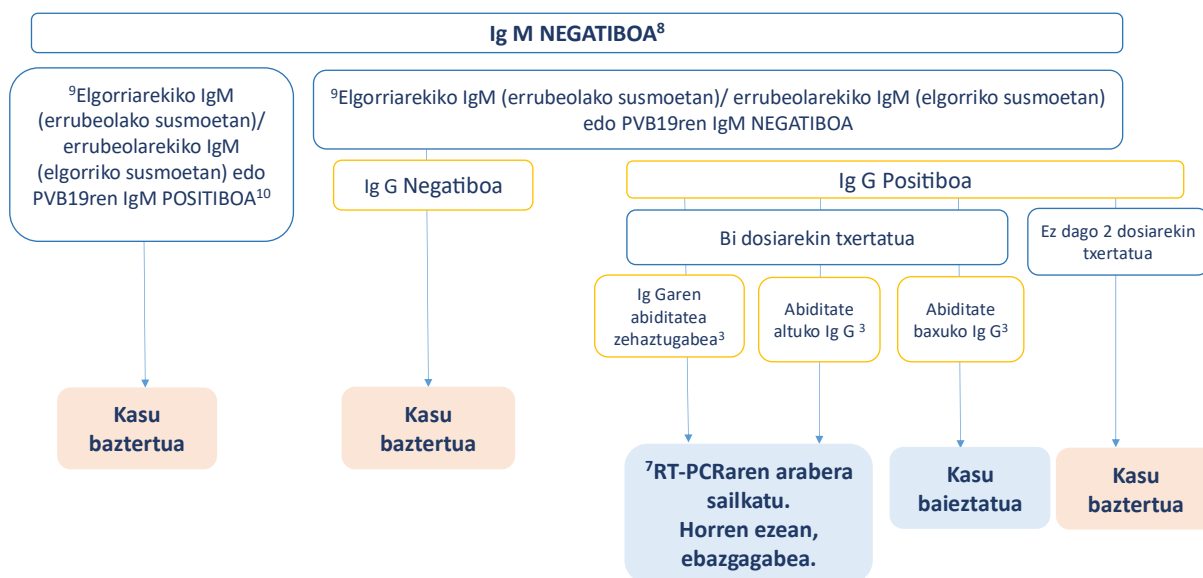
Ig M NEGATIBOA$^{8}$

$^{9}$Elgorriarekiko IgM (errubeolako susmoetan)/ errubeolarekiko IgM (elgorriko susmoetan) edo PVB19ren IgM POSITIBOA$^{10}$

$^{9}$Elgorriarekiko IgM (errubeolako susmoetan)/ errubeolarekiko IgM (elgorriko susmoetan) edo PVB19ren IgM NEGATIBOA

Ig G Negatiboa

Ig G Positiboa

Bi dosiarekin txertatua

Ez dago 2 dosiarekin txertatua

Ig Garen abiditatea zehaztugabea$^{3}$

Abiditate altuko Ig G $^{3}$

Abiditate baxuko Ig G$^{3}$

Kasu baztertua

Kasu baztertua

$^{7}$RT-PCRaren arabera sailkatu. Horren ezean, ebazgagabea.

Kasu baieztatua

Kasu baztertua